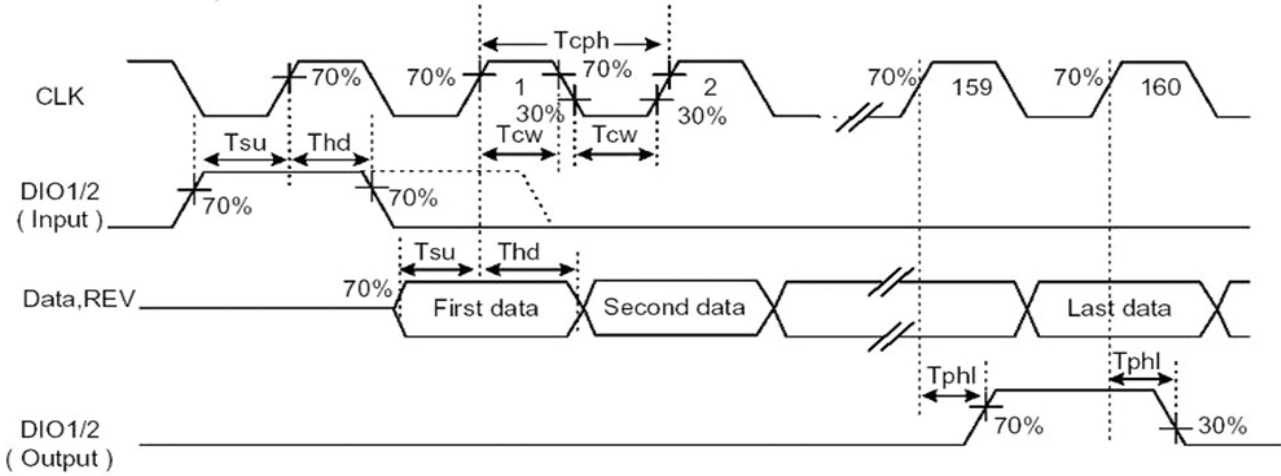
Tcph

CLK

70%

70%

1

70%

2

70%

159

70%

160

30%

30%

Tsu

Thd

Tcw

Tcw

DIO1/2
( Input )

70%

70%

Tsu

Thd

Data,REV

70%

First data

Second data

Last data

Tphl

Tphl

DIO1/2
( Output )

70%

30%